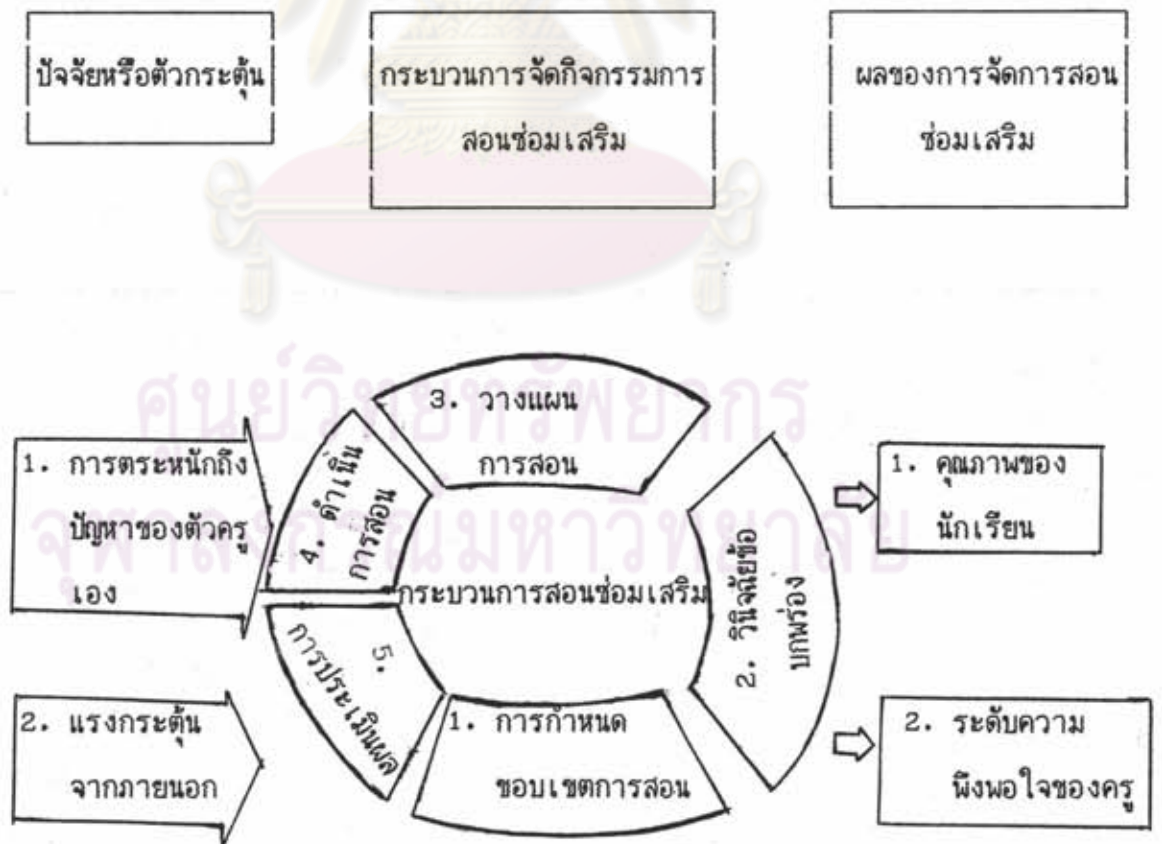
ปัจจัยหรือตัวกระตุ้น

กระบวนการจัดกิจกรรมการสอนซ่อมเสริม

ผลของการจัดการสอนซ่อมเสริม

ศูนย์วิทยทรัพยากร
จุฬาลงกรณ์มหาวิทยาลัย

1. การตระหนักถึงปัญหาของตัวครูเอง

2. แรงกระตุ้นจากภายนอก

3. วางแผนการสอน

4. ดำเนินการสอน

กระบวนการสอนซ่อมเสริม

2. วินิจฉัยข้อบกพร่อง

5. การประเมินผล

1. การกำหนดขอบเขตการสอน

1. คุณภาพของนักเรียน

2. ระดับความพึงพอใจของครู